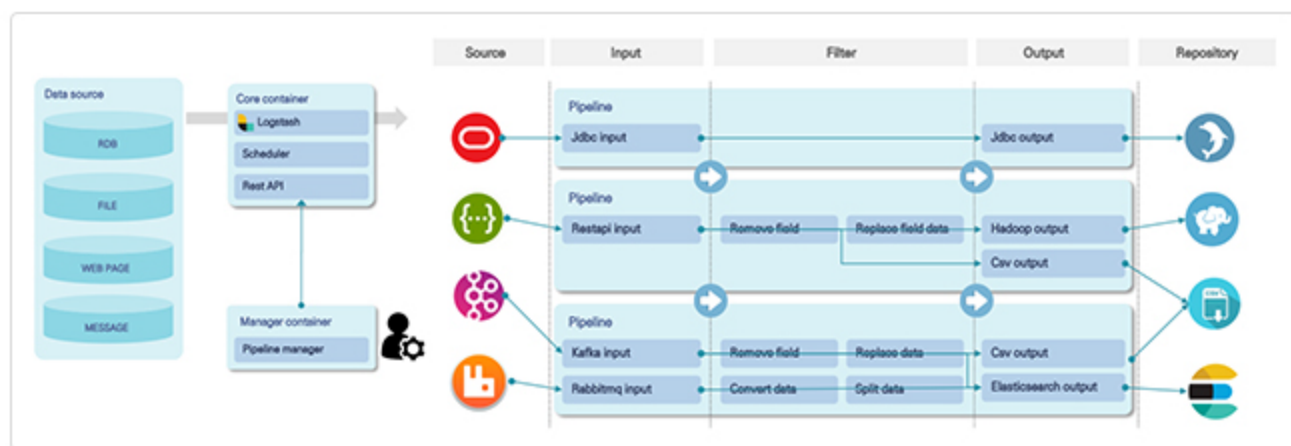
Data source

RDB

FILE

WEB PAGE

MESSAGE

Core container

Logstash

Scheduler

Rest API

Manager container

Pipeline manager

Source

Input

Filter

Output

Repository

Pipeline

Jdbc input

Jdbc output

Pipeline

Restapi input

Remove field

Replace field data

Hadoop output

Csv output

Pipeline

Kafka input

Remove field

Replace data

Csv output

Rabbitmq input

Convert data

Split data

Elasticsearch output